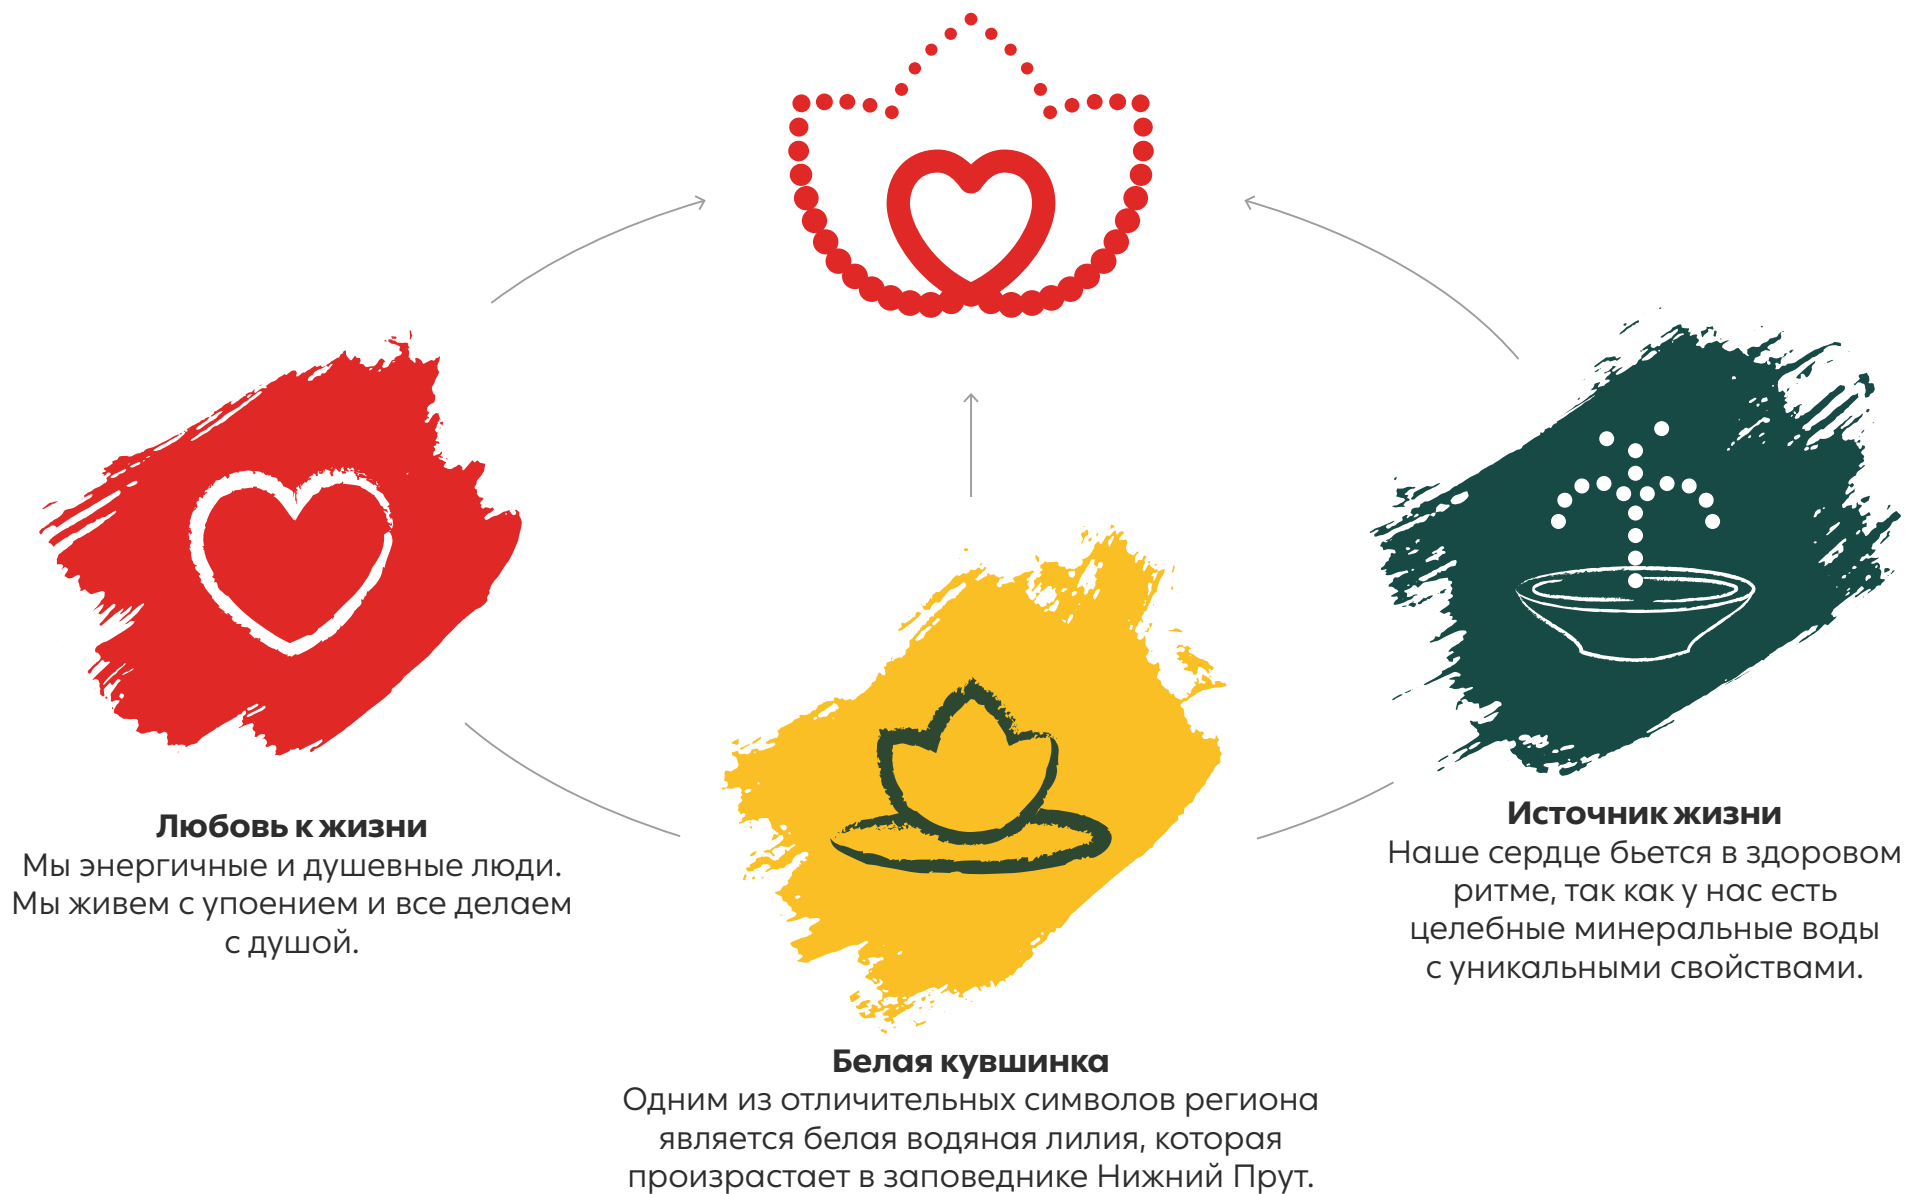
**Любовь к жизни**
Мы энергичные и душевные люди. Мы живем с упоением и все делаем с душой.

**Белая кувшинка**
Одним из отличительных символов региона является белая водяная лилия, которая произрастает в заповеднике Нижний Прут.

**Источник жизни**
Наше сердце бьется в здоровом ритме, так как у нас есть целебные минеральные воды с уникальными свойствами.